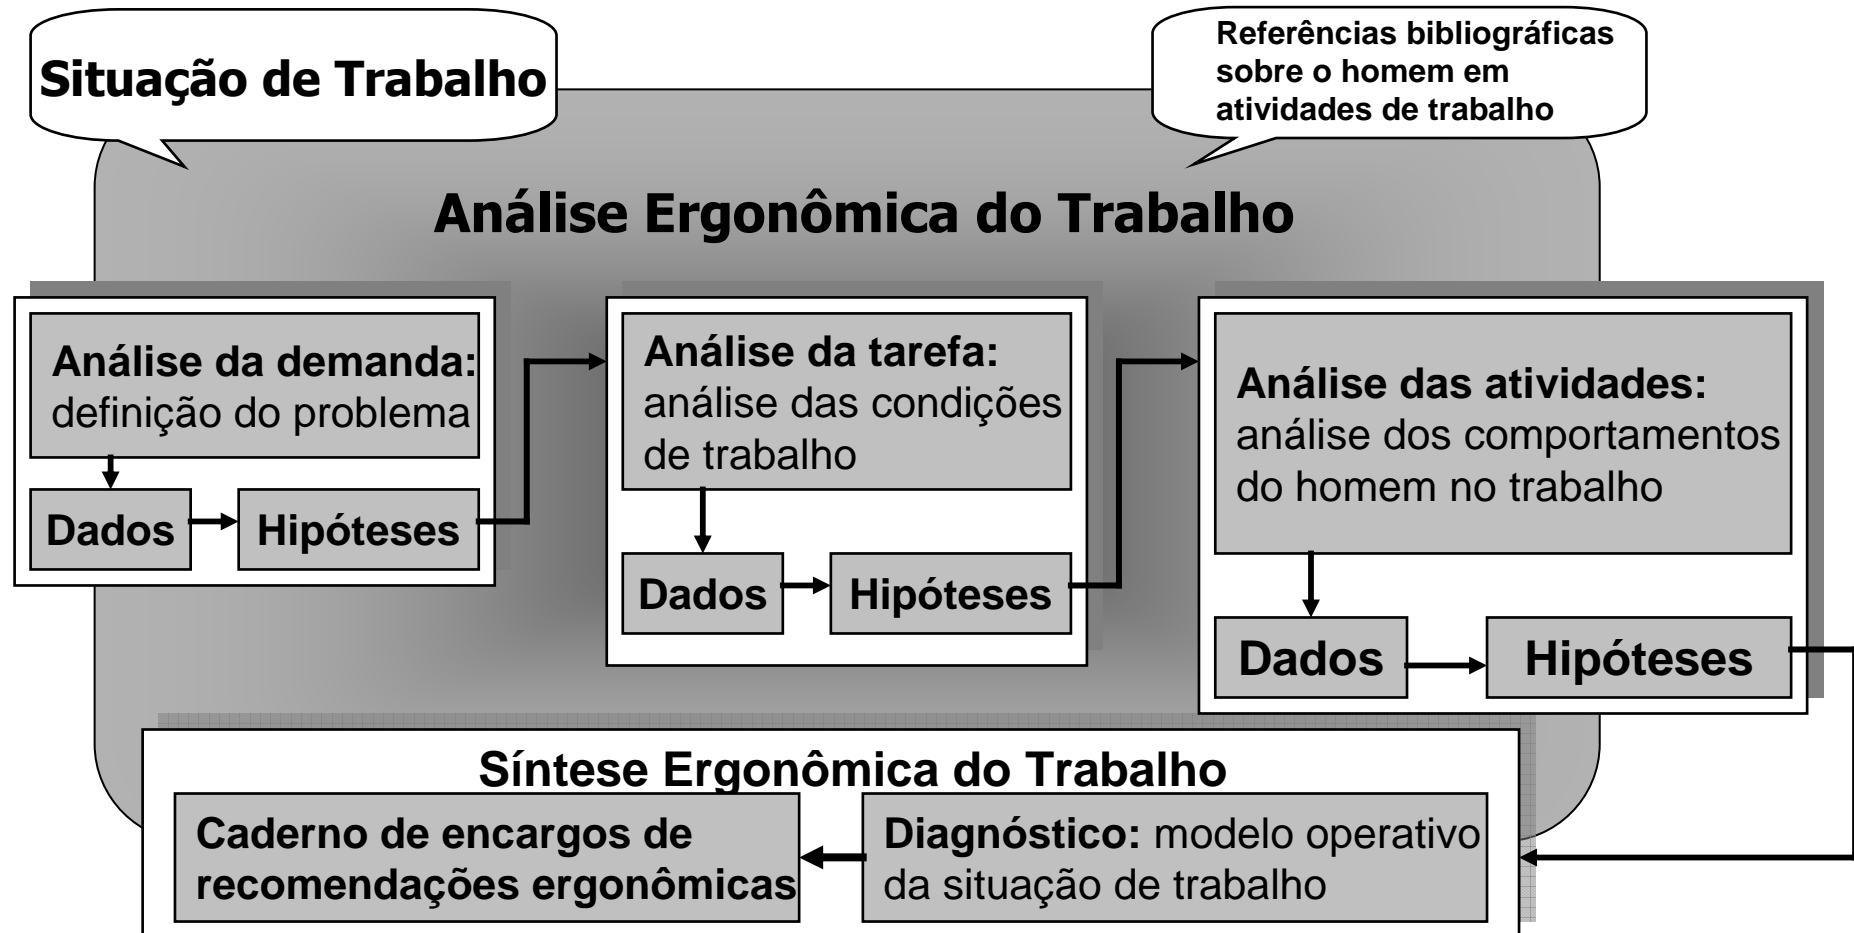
Situação de Trabalho

Referências bibliográficas sobre o homem em atividades de trabalho

Análise Ergonômica do Trabalho

Análise da demanda: definição do problema

Dados

Hipóteses

Análise da tarefa: análise das condições de trabalho

Dados

Hipóteses

Análise das atividades: análise dos comportamentos do homem no trabalho

Dados

Hipóteses

Síntese Ergonômica do Trabalho

Caderno de encargos de recomendações ergonômicas

Diagnóstico: modelo operativo da situação de trabalho